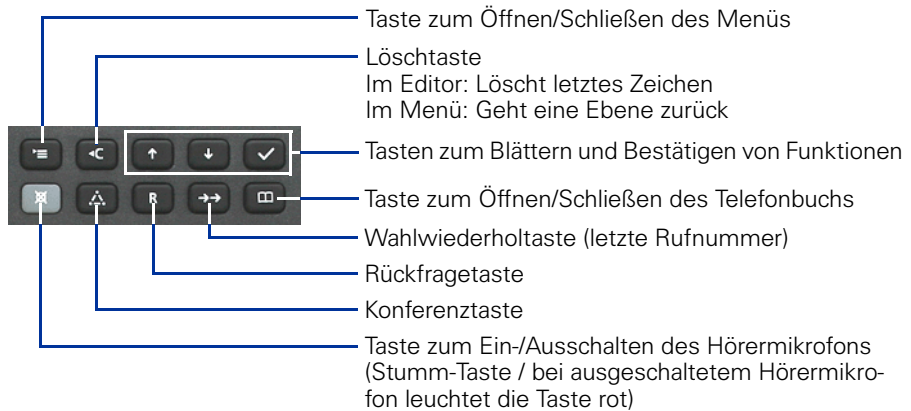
Taste zum Öffnen/Schließen des Menüs

Löschtaste
Im Editor: Löscht letztes Zeichen
Im Menü: Geht eine Ebene zurück

Tasten zum Blättern und Bestätigen von Funktionen

Taste zum Öffnen/Schließen des Telefonbuchs

Wahlwiederholtaste (letzte Rufnummer)

Rückfragetaste

Konferenztaste

Taste zum Ein-/Ausschalten des Hörermikrofons (Stumm-Taste / bei ausgeschaltetem Hörermikrofon leuchtet die Taste rot)

R